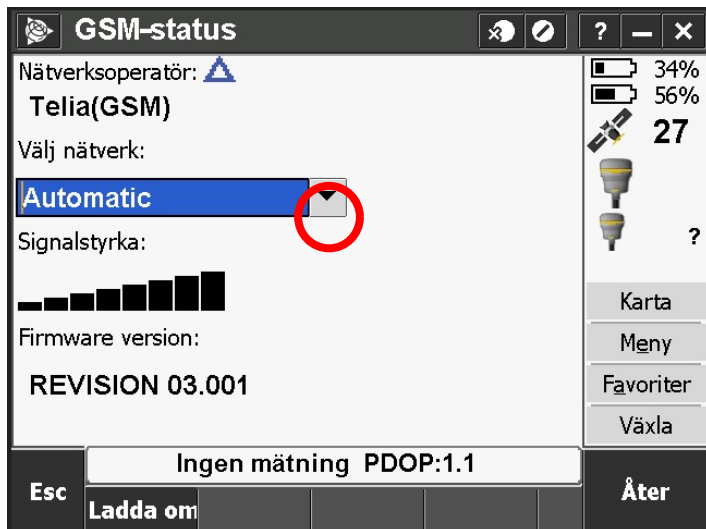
GSM-status

?

Nätverksoperatör:

Telia(GSM)

Välj nätverk:

Automatic

Signalstyrka:

Firmware version:

REVISION 03.001

34%

56%

27

?

Karta

Meny

Favoriter

Växla

Ingen mätning PDOP:1.1

Esc

Ladda om

Åter